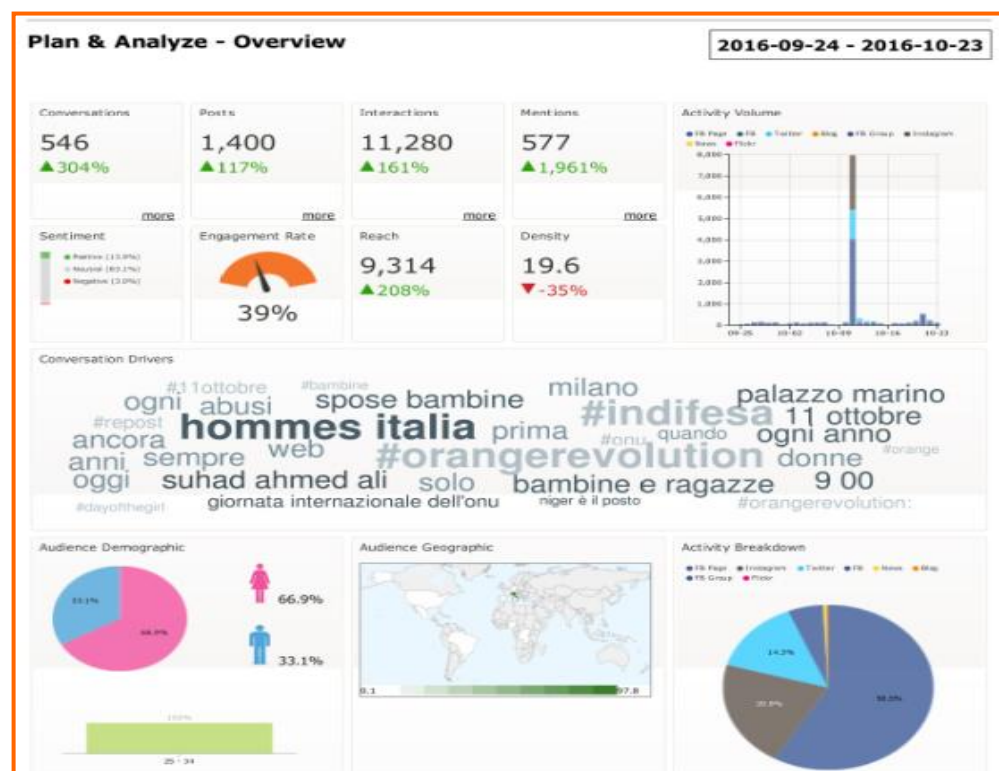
Plan & Analyze - Overview

2016-09-24 - 2016-10-23

Conversations
546
▲304%
more

Posts
1,400
▲117%
more

Interactions
11,280
▲161%
more

Mentions
577
▲1,961%
more

Activity Volume
FB Page, FB, Twitter, Blog, FB Group, Instagram, News, Flickr
8,000
7,000
6,000
5,000
4,000
3,000
2,000
1,000
0
09-25, 10-02, 10-09, 10-16, 10-23

Sentiment
Positive (13.9%)
Neutral (83.1%)
Negative (3.0%)

Engagement Rate
39%

Reach
9,314
▲208%

Density
19.6
▼-35%

Conversation Drivers
#11ottobre #bambine milano palazzo marino ogni abusi spose bambine #indifesa 11 ottobre #repost prima #onu quando ogni anno ancora hommes italia web anni sempre #orangerevolution donne #orange oggi suhad ahmed ali solo bambine e ragazze 9 00 #dayofthegirl giornata internazionale dell'onu niger è il posto #orangerevolution:

Audience Demographic
33.1%
66.9%
66.9%
33.1%
100%
25 - 34

Audience Geographic
0.1
97.8

Activity Breakdown
FB Page, Instagram, Twitter, FB, News, Blog, FB Group, Flickr
14.3%
20.0%
58.0%